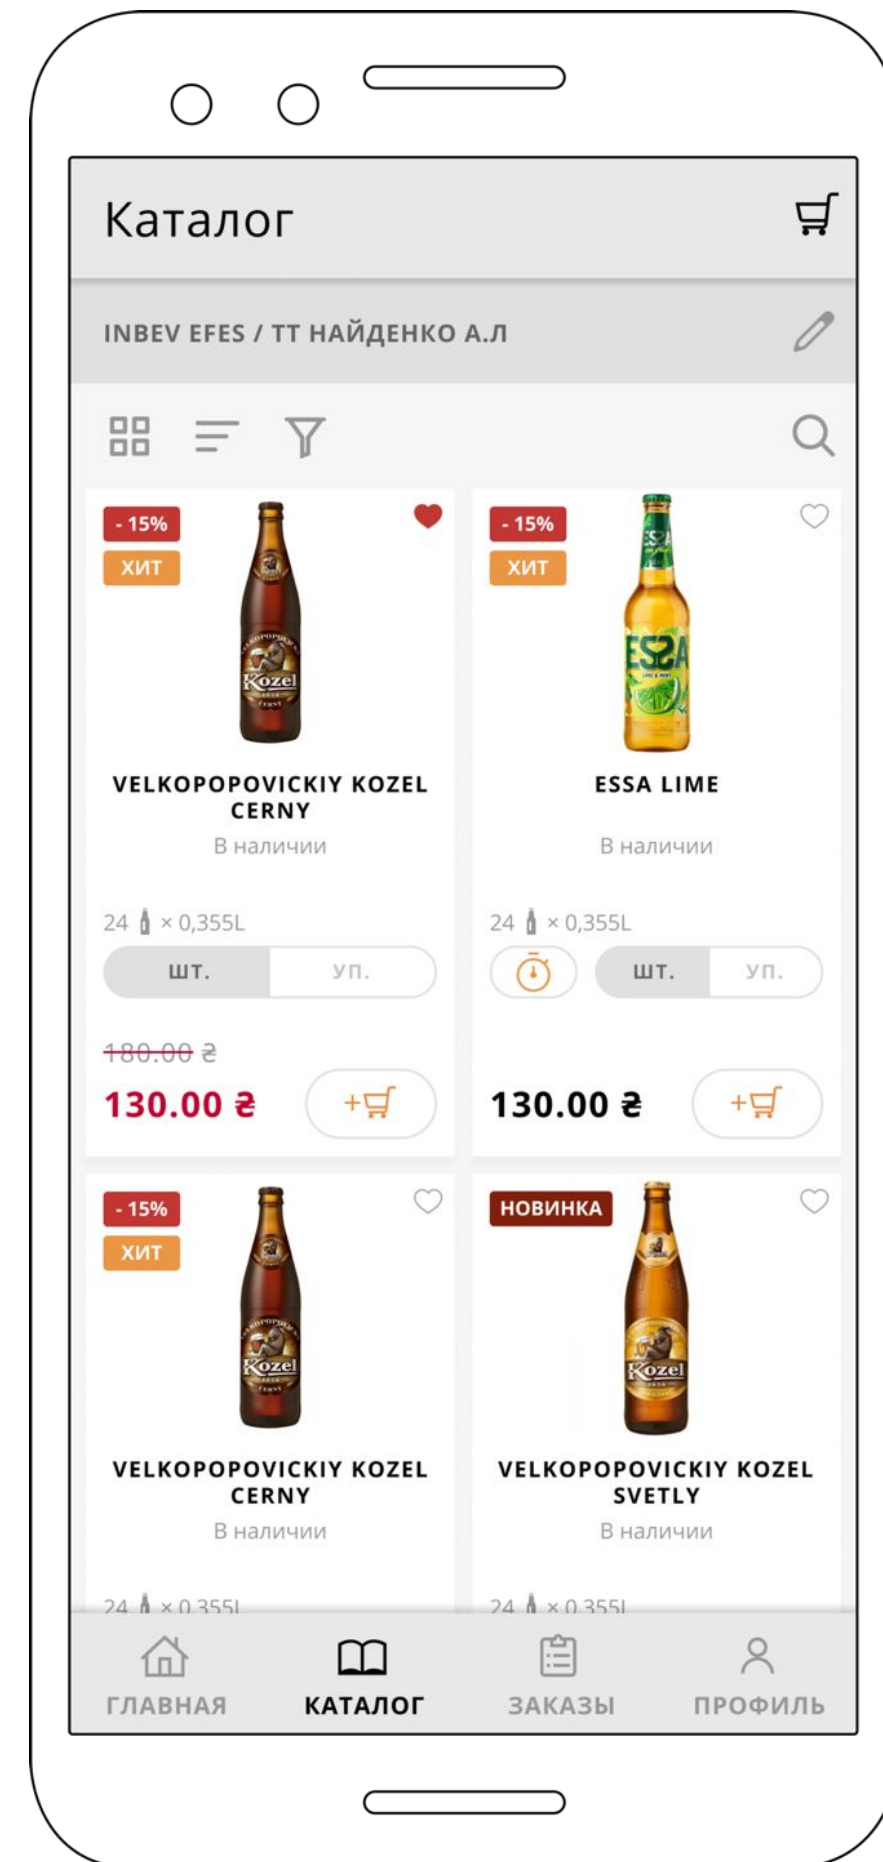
Каталог

INBEV EFES / ТТ НАЙДЕНКО А.Л

- 15%
ХИТ

VELKOPOPOVICKIY KOZEL CERNY
В наличии

24 × 0,355L
ШТ. УП.

~~180.00 ₴~~
130.00 ₴
+

- 15%
ХИТ

ESSA LIME
В наличии

24 × 0,355L
ШТ. УП.

130.00 ₴
+

- 15%
ХИТ

VELKOPOPOVICKIY KOZEL CERNY
В наличии

24 × 0,355L

НОВИНКА

VELKOPOPOVICKIY KOZEL SVETLY
В наличии

24 × 0,355L

ГЛАВНАЯ КАТАЛОГ ЗАКАЗЫ ПРОФИЛЬ